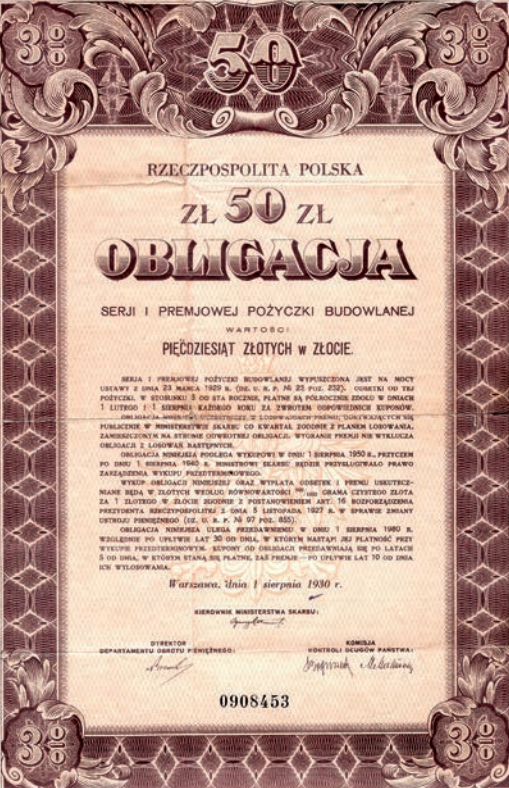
3%

50

3%

RZECZPOSPOLITA POLSKA

ZŁ 50 ZŁ

OBLIGACJA

SERJI I PREMJOWEJ POŻYCZKI BUDOWLANEJ

WARTOŚCI

PIĘĆDZIESIĄT ZŁOTYCH w ZŁOCIE.

SERJA I PREMJOWEJ POŻYCZKI BUDOWLANEJ WYPUSZCZONA JEST NA MOCY USTAWY Z DNIA 23 MARCA 1929 R. (DZ. U. R. P. № 23 POZ. 232). ODSETKI OD TEJ POŻYCZKI, W STOSUNKU 3 OD STA ROCZNIE, PŁATNE SĄ PÓŁROCZNIE Z DOŁU W DNIACH 1 LUTEGO I 1 SIERPNIA KAŻDEGO ROKU ZA ZWROTEM ODPOWIEDNICH KUPONÓW.

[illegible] PUBLICZNIE W MINISTERSTWIE SKARBU CO KWARTAŁ ZGODNIE Z PLANEM LOSOWANIA, ZAMIESZCZONYM NA STRONIE ODWROTNEJ OBLIGACJI. WYGRANIE PREMJI NIE WYKLUCZA OBLIGACJI Z LOSOWAŃ NASTĘPNYCH.

OBLIGACJA NINIEJSZA PODLEGA WYKUPOWI W DNIU 1 SIERPNIA 1950 R., PRZYCZEM PO DNIU 1 SIERPNIA 1940 R. MINISTROWI SKARBU BĘDZIE PRZYSŁUGIWAŁO PRAWO ZARZĄDZENIA WYKUPU PRZEDTERMINOWEGO.

WYKUP OBLIGACJI NINIEJSZEJ ORAZ WYPŁATA ODSETEK I PREMJI USKUTECZNIANE BĘDĄ W ZŁOTYCH WEDŁUG RÓWNOWARTOŚCI $\frac{9}{5.33}$ GRAMA CZYSTEGO ZŁOTA ZA 1 ZŁOTEGO W ZŁOCIE ZGODNIE Z POSTANOWIENIEM ART. 16 ROZPORZĄDZENIA PREZYDENTA RZECZYPOSPOLITEJ Z DNIA 5 LISTOPADA 1927 R. W SPRAWIE ZMIANY USTROJU PIENIĘŻNEGO (DZ. U. R. P. № 97 POZ. 855).

OBLIGACJA NINIEJSZA ULEGA PRZEDAWNIENIU W DNIU 1 SIERPNIA 1980 R. WZGLĘDNIE PO UPŁYWIE LAT 30 OD DNIA, W KTÓRYM NASTĄPI JEJ PŁATNOŚĆ PRZY WYKUPIE PRZEDTERMINOWYM. KUPONY OD OBLIGACJI PRZEDAWNIAJĄ SIĘ PO LATACH 5 OD DNIA, W KTÓRYM STANĄ SIĘ PŁATNE, ZAŚ PREMJE — PO UPŁYWIE LAT 10 OD DNIA ICH WYLOSOWANIA.

Warszawa, dnia 1 sierpnia 1930 r.

KIEROWNIK MINISTERSTWA SKARBU:
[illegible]

DYREKTOR
DEPARTAMENTU OBROTU PIENIĘŻNEGO:
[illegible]

KOMISJA
KONTROLI DŁUGÓW PAŃSTWA:
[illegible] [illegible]

0908453

3%

3%